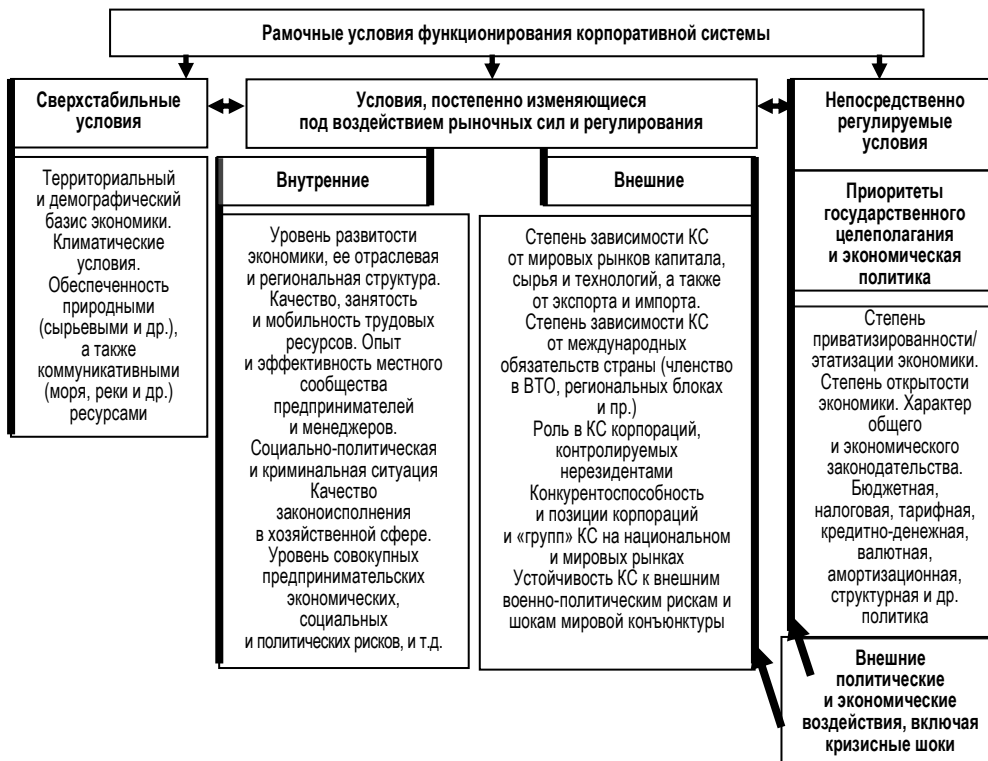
Рамочные условия функционирования корпоративной системы

Сверхстабильные условия

Территориальный и демографический базис экономики. Климатические условия. Обеспеченность природными (сырьевыми и др.), а также коммуникативными (моря, реки и др.) ресурсами

Условия, постепенно изменяющиеся под воздействием рыночных сил и регулирования

Внутренние

Уровень развитости экономики, ее отраслевая и региональная структура. Качество, занятость и мобильность трудовых ресурсов. Опыт и эффективность местного сообщества предпринимателей и менеджеров. Социально-политическая и криминальная ситуация Качество законоисполнения в хозяйственной сфере. Уровень совокупных предпринимательских экономических, социальных и политических рисков, и т.д.

Внешние

Степень зависимости КС от мировых рынков капитала, сырья и технологий, а также от экспорта и импорта. Степень зависимости КС от международных обязательств страны (членство в ВТО, региональных блоках и пр.) Роль в КС корпораций, контролируемых нерезидентами Конкурентоспособность и позиции корпораций и «групп» КС на национальном и мировых рынках Устойчивость КС к внешним военно-политическим рискам и шокам мировой конъюнктуры

Непосредственно регулируемые условия

Приоритеты государственного целеполагания и экономическая политика

Степень приватизированности/ этатизации экономики. Степень открытости экономики. Характер общего и экономического законодательства. Бюджетная, налоговая, тарифная, кредитно-денежная, валютная, амортизационная, структурная и др. политика

Внешние политические и экономические воздействия, включая кризисные шоки